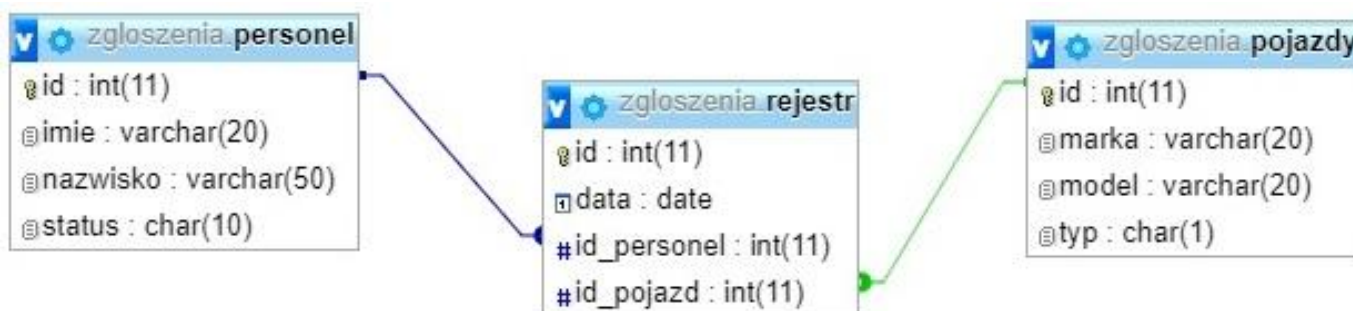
zgloszenia.personel
id : int(11)
imie : varchar(20)
nazwisko : varchar(50)
status : char(10)

zgloszenia.rejestr
id : int(11)
data : date
#id_personel : int(11)
#id_pojazd : int(11)

zgloszenia.pojazdy
id : int(11)
marka : varchar(20)
model : varchar(20)
typ : char(1)